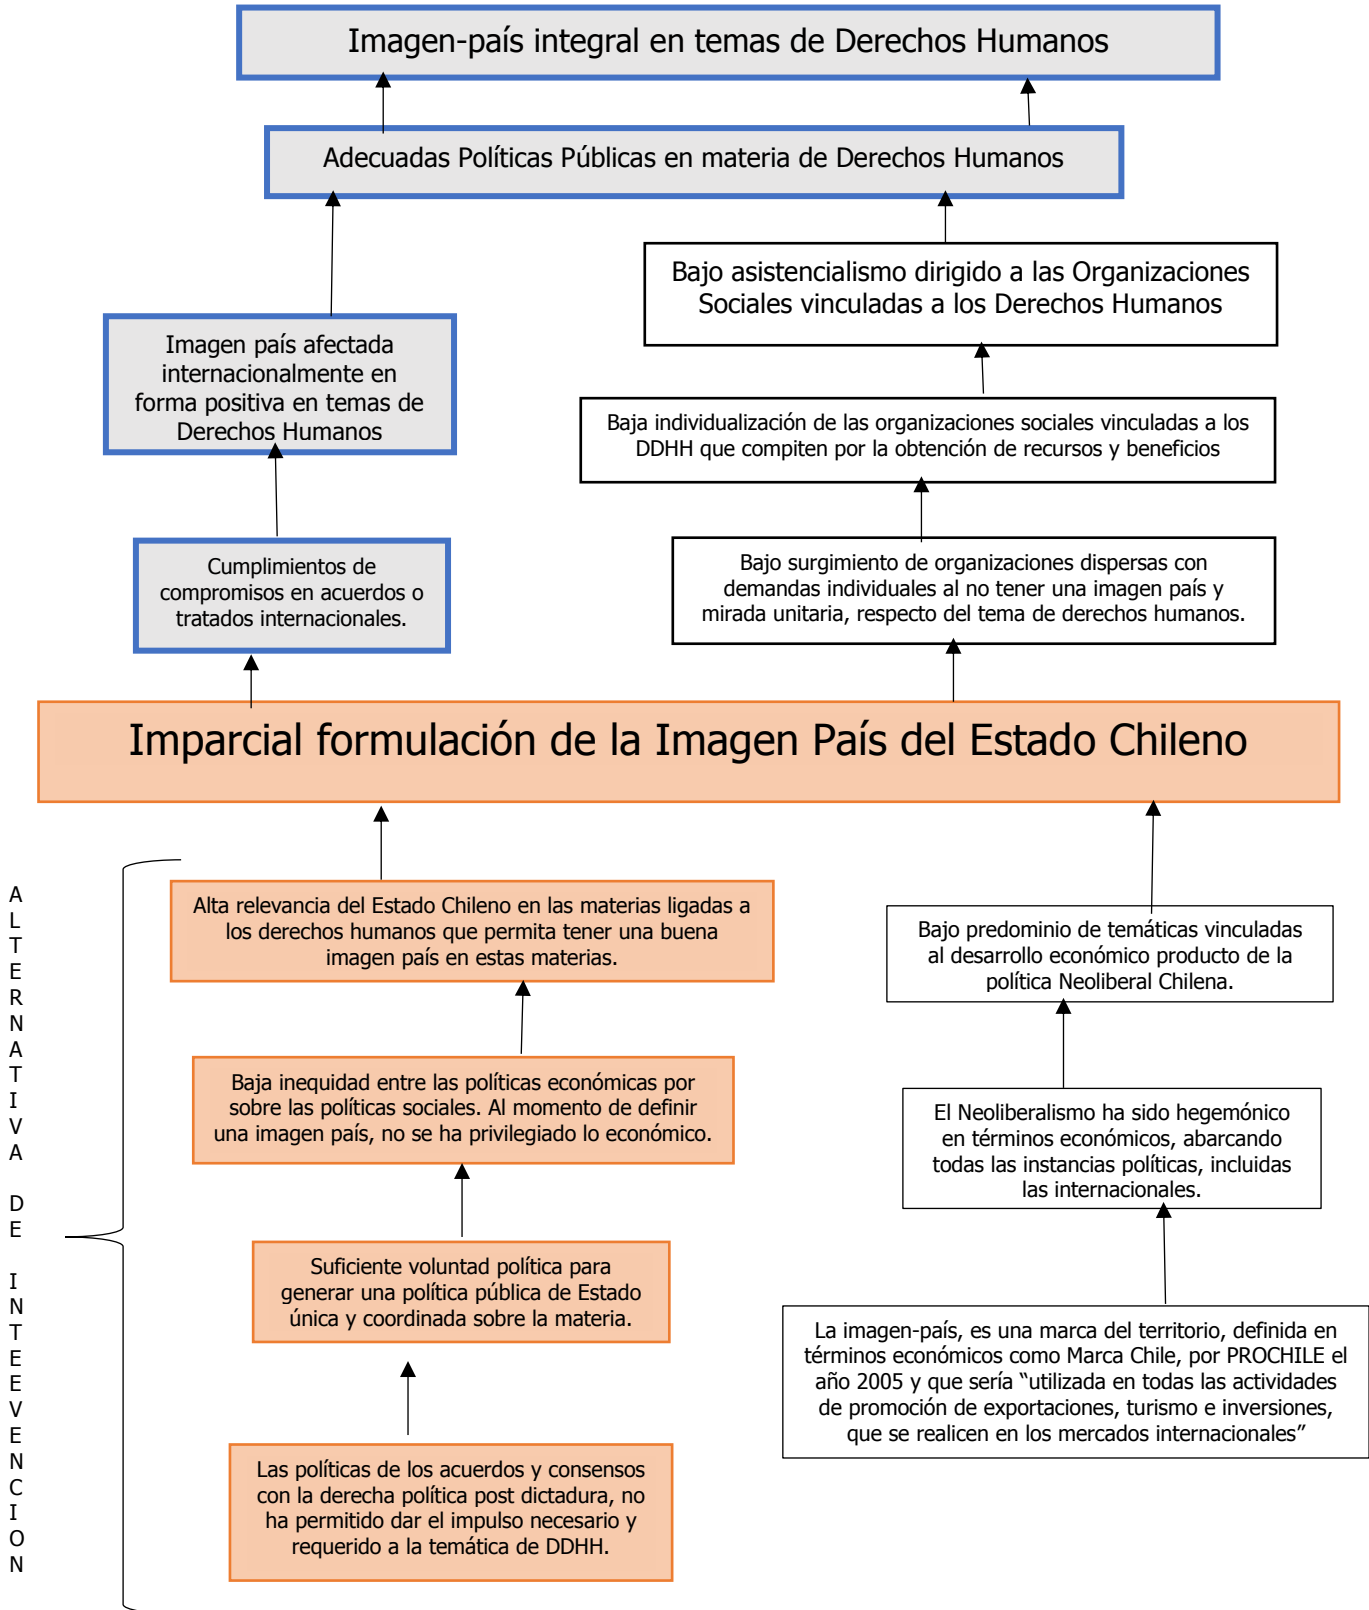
Imagen-país integral en temas de Derechos Humanos

Adecuadas Políticas Públicas en materia de Derechos Humanos

Imagen país afectada internacionalmente en forma positiva en temas de Derechos Humanos

Bajo asistencialismo dirigido a las Organizaciones Sociales vinculadas a los Derechos Humanos

Baja individualización de las organizaciones sociales vinculadas a los DDHH que compiten por la obtención de recursos y beneficios

Cumplimientos de compromisos en acuerdos o tratados internacionales.

Bajo surgimiento de organizaciones dispersas con demandas individuales al no tener una imagen país y mirada unitaria, respecto del tema de derechos humanos.

Imparcial formulación de la Imagen País del Estado Chileno

A L T E R N A T I V A D E I N T E E V E N C I O N

Alta relevancia del Estado Chileno en las materias ligadas a los derechos humanos que permita tener una buena imagen país en estas materias.

Bajo predominio de temáticas vinculadas al desarrollo económico producto de la política Neoliberal Chilena.

Baja inequidad entre las políticas económicas por sobre las políticas sociales. Al momento de definir una imagen país, no se ha privilegiado lo económico.

El Neoliberalismo ha sido hegemónico en términos económicos, abarcando todas las instancias políticas, incluidas las internacionales.

Suficiente voluntad política para generar una política pública de Estado única y coordinada sobre la materia.

La imagen-país, es una marca del territorio, definida en términos económicos como Marca Chile, por PROCHILE el año 2005 y que sería "utilizada en todas las actividades de promoción de exportaciones, turismo e inversiones, que se realicen en los mercados internacionales"

Las políticas de los acuerdos y consensos con la derecha política post dictadura, no ha permitido dar el impulso necesario y requerido a la temática de DDHH.